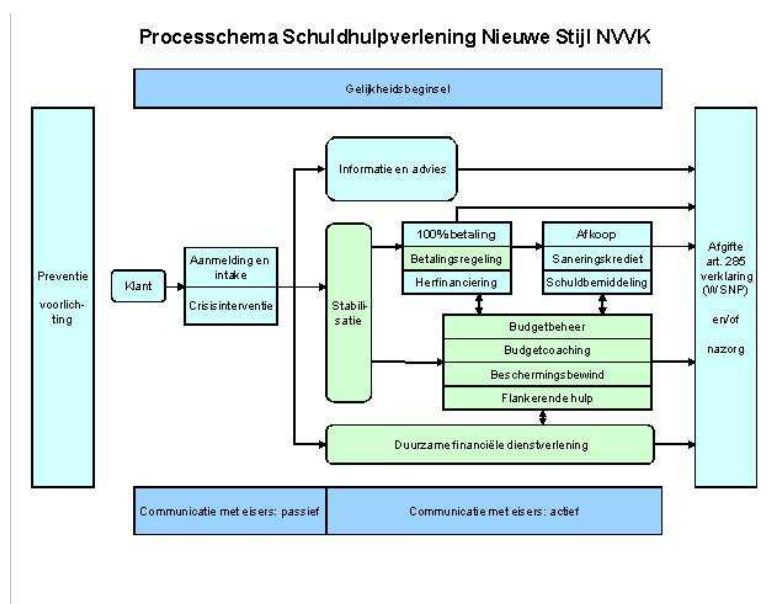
Processchema Schuldhulpverlening Nieuwe Stijl NVVK

Gelijkheidsbeginsel

Preventie

voorlichting

Klant

Aanmelding en intake

Crisisinterventie

Informatie en advies

Stabilisatie

100% betaling

Betalingsregeling

Herfinanciering

Afkoop

Saneringskrediet

Schuldbemiddeling

Budgetbeheer

Budgetcoaching

Beschermingsbewind

Flankerende hulp

Duurzame financiële dienstverlening

Afgifte art. 285 verklaring (WSNP)

en/of

nazorg

Communicatie met eisers: passief

Communicatie met eisers: actief